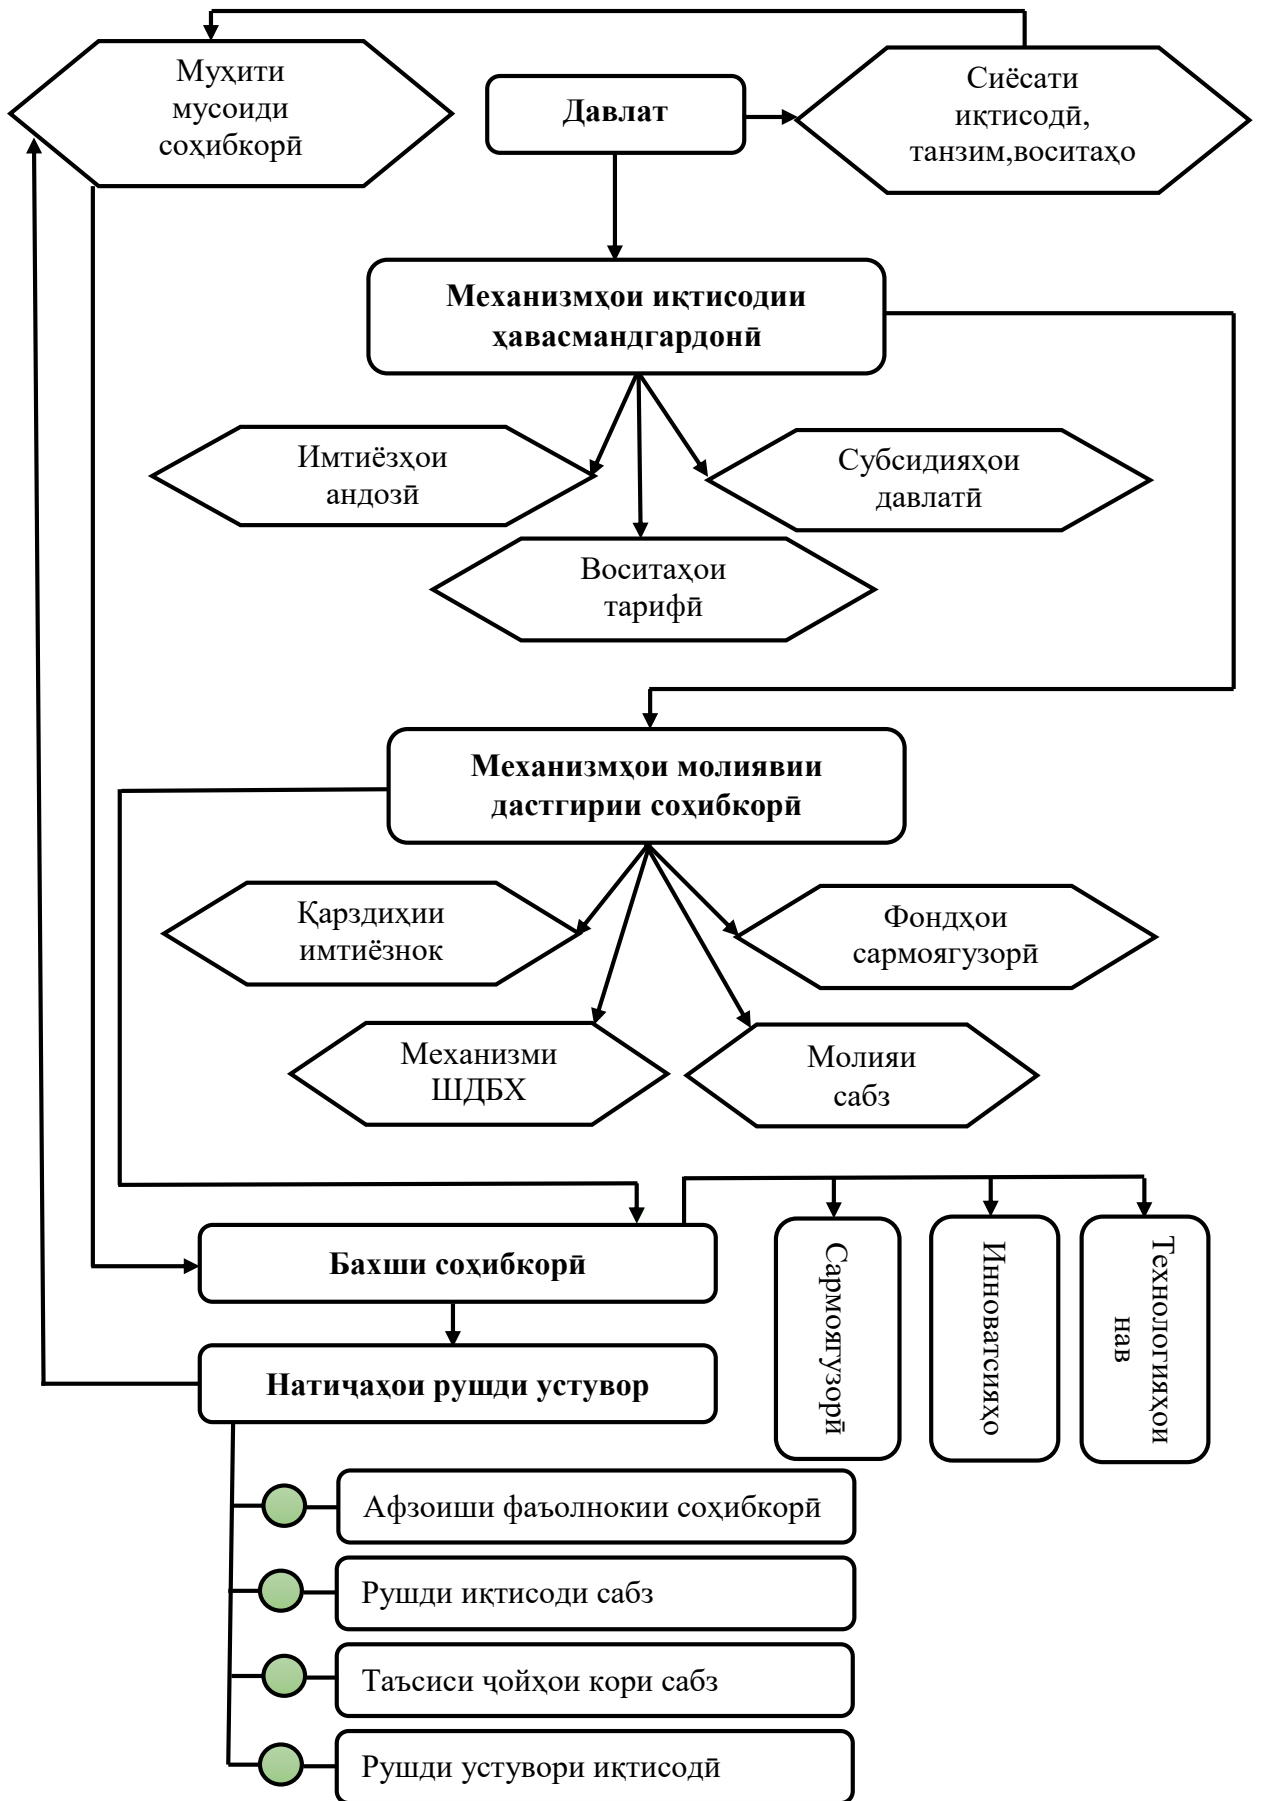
Муҳити мусоиди соҳибкорӣ

Давлат

Сиёсати иқтисодӣ, танзим,воситаҳо

Механизмҳои иқтисодии ҳавасмандгардонӣ

Имтиёзҳои андозӣ

Субсидияҳои давлатӣ

Воситаҳои тарифӣ

Механизмҳои молиявии дастгирии соҳибкорӣ

Қарздиҳии имтиёзнок

Фондҳои сармоягузорӣ

Механизми ШДБХ

Молияи сабз

Бахши соҳибкорӣ

Сармоягузорӣ

Инноватсияҳо

Технологияҳои нав

Натиҷаҳои рушди устувор

Афзоиши фаъолнокии соҳибкорӣ

Рушди иқтисоди сабз

Таъсиси ҷойҳои кори сабз

Рушди устувори иқтисодӣ